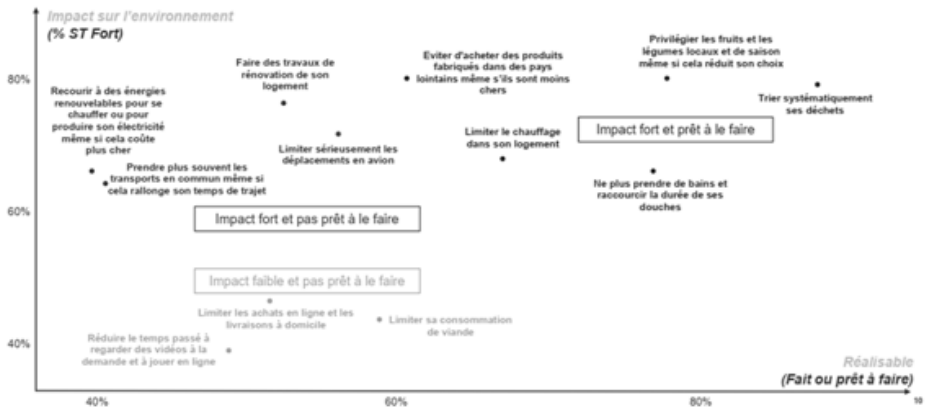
Impact sur l'environnement
(% ST Fort)

80%

60%

40%

Recourir à des énergies renouvelables pour se chauffer ou pour produire son électricité même si cela coûte plus cher

Prendre plus souvent les transports en commun même si cela rallonge son temps de trajet

Faire des travaux de rénovation de son logement

Limiter sérieusement les déplacements en avion

Eviter d'acheter des produits fabriqués dans des pays lointains même s'ils sont moins chers

Limiter le chauffage dans son logement

Privilégier les fruits et les légumes locaux et de saison même si cela réduit son choix

Trier systématiquement ses déchets

Impact fort et prêt à le faire

Ne plus prendre de bains et raccourcir la durée de ses douches

Impact fort et pas prêt à le faire

Impact faible et pas prêt à le faire

Limiter les achats en ligne et les livraisons à domicile

Limiter sa consommation de viande

Réduire le temps passé à regarder des vidéos à la demande et à jouer en ligne

Réalisable
(Fait ou prêt à faire)

40%

60%

80%

10